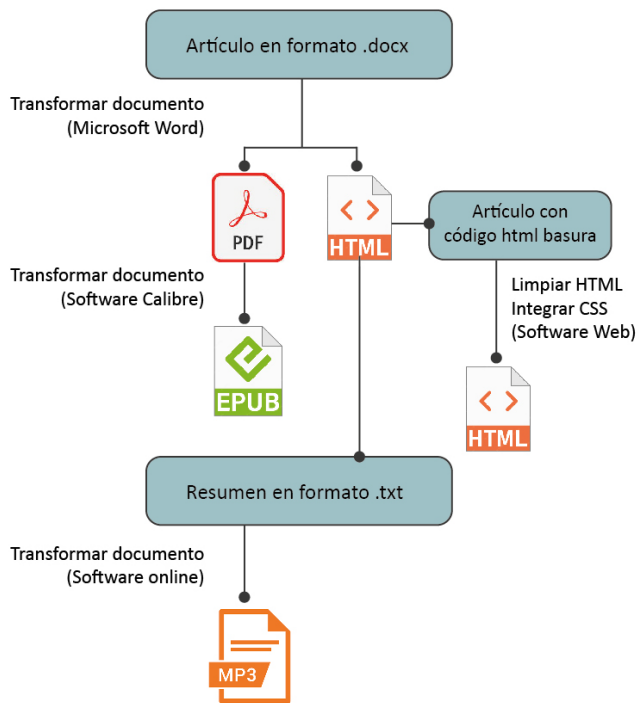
Artículo en formato .docx

Transformar documento
(Microsoft Word)

PDF

< >
HTML

Artículo con código html basura

Transformar documento
(Software Calibre)

EPUB

Limpiar HTML
Integrar CSS
(Software Web)

< >
HTML

Resumen en formato .txt

Transformar documento
(Software online)

MP3